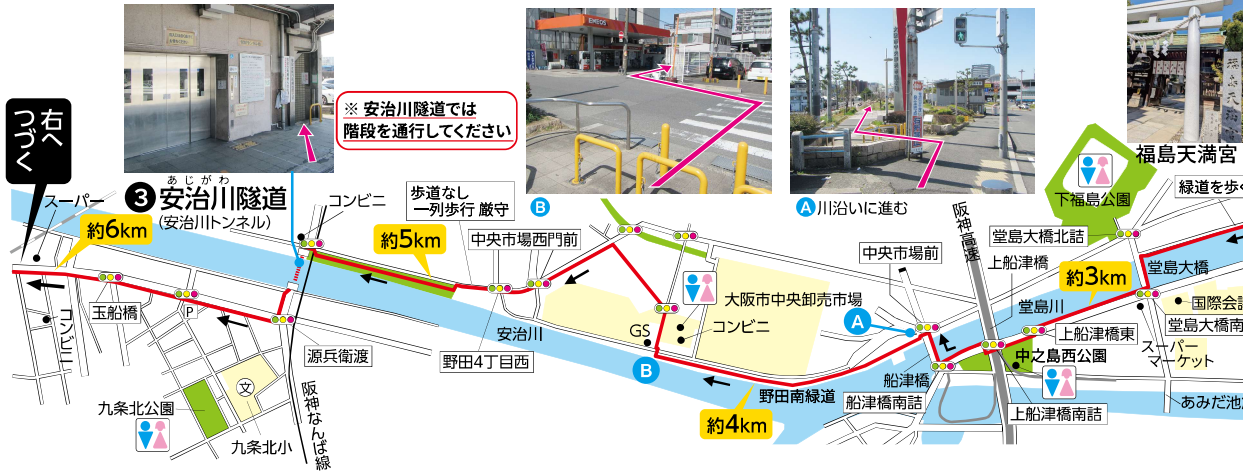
右へつづく

※ 安治川隧道では階段を通行してください

B

A 川沿いに進む

福島天満宮

③ 安治川隧道 あじがわ
(安治川トンネル)

スーパー

約6km

コンビニ

歩道なし 一列歩行 厳守

約5km

中央市場西門前

下福島公園

緑道を歩く

堂島大橋北詰

阪神高速

中央市場前

上船津橋

約3km

堂島大橋

堂島川

国際会

玉船橋

P

コンビニ

大阪市中央卸売市場

A

上船津橋東

堂島大橋南

安治川

GS

コンビニ

スーパーマーケット

源兵衛渡

野田4丁目西

B

中之島西公園

文

阪神なんば線

野田南緑道

船津橋

九条北公園

船津橋南詰

あみだ池

九条北小

約4km

上船津橋南詰